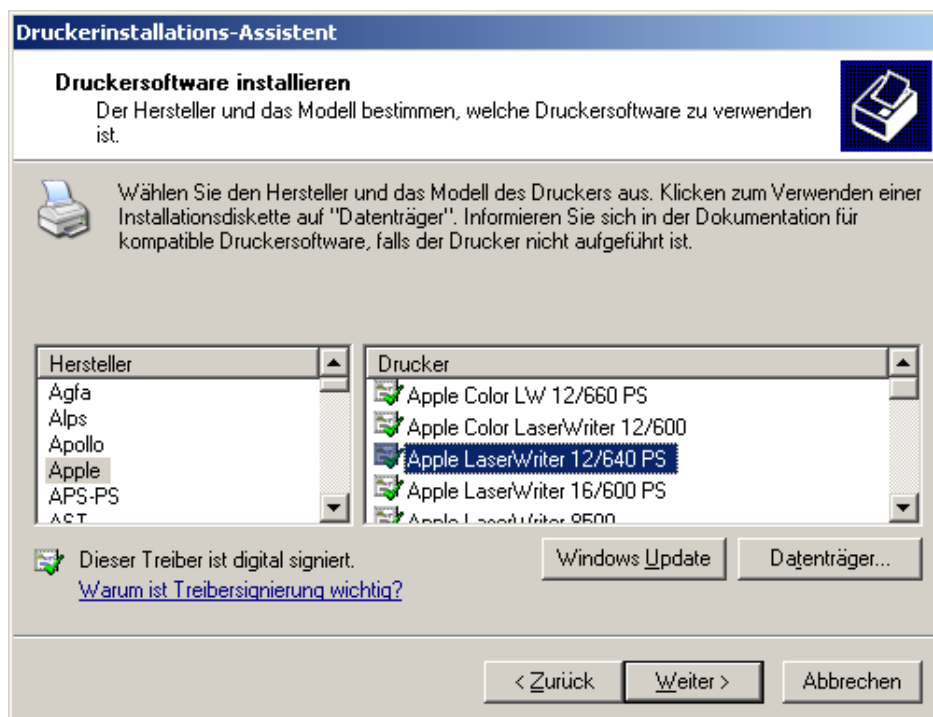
Druckerinstallations-Assistent

Druckersoftware installieren
Der Hersteller und das Modell bestimmen, welche Druckersoftware zu verwenden ist.

Wählen Sie den Hersteller und das Modell des Druckers aus. Klicken zum Verwenden einer Installationsdiskette auf "Datenträger". Informieren Sie sich in der Dokumentation für kompatible Druckersoftware, falls der Drucker nicht aufgeführt ist.

| Hersteller |
|---|
| Agfa |
| Alps |
| Apollo |
| Apple |
| APS-PS |
| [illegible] |

| Drucker |
|---|
| Apple Color LW 12/660 PS |
| Apple Color LaserWriter 12/600 |
| Apple LaserWriter 12/640 PS |
| Apple LaserWriter 16/600 PS |
| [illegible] |

Dieser Treiber ist digital signiert.
Warum ist Treibersignierung wichtig?

Windows Update
Datenträger...

< Zurück
Weiter >
Abbrechen